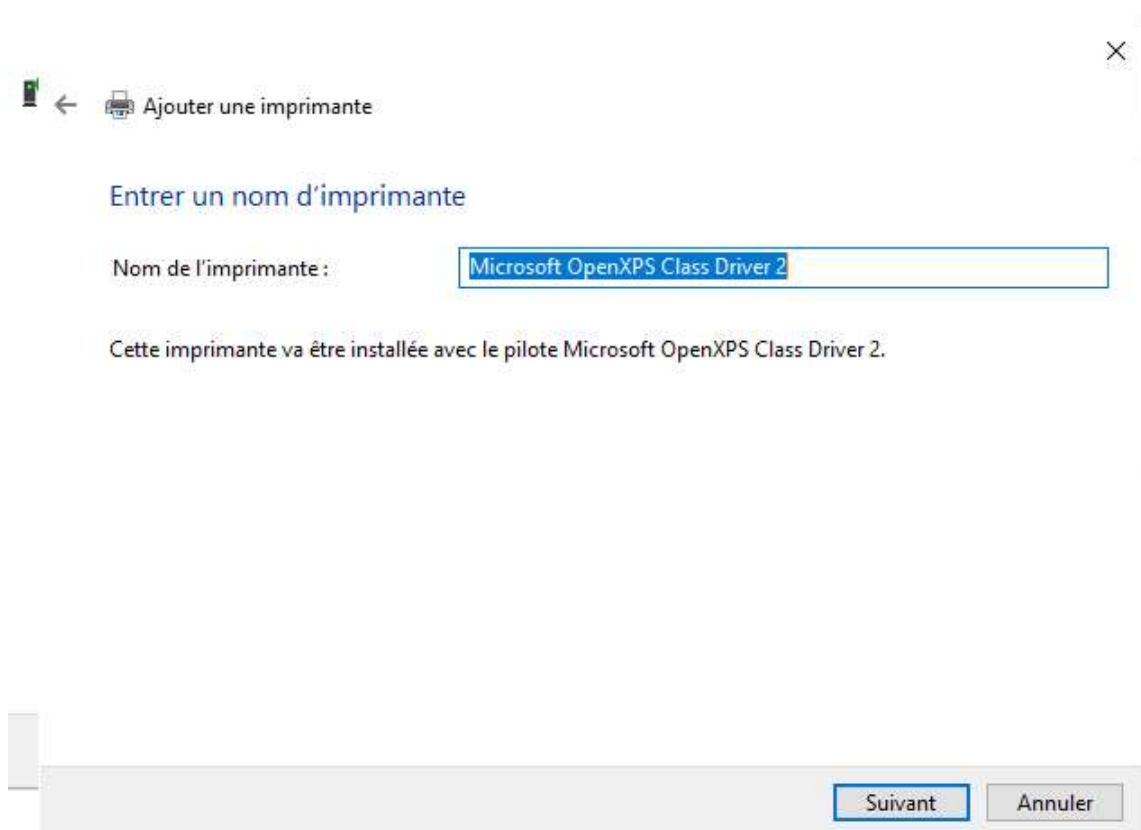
×

Ajouter une imprimante

Entrer un nom d’imprimante

Nom de l’imprimante :

Microsoft OpenXPS Class Driver 2

Cette imprimante va être installée avec le pilote Microsoft OpenXPS Class Driver 2.

Suivant

Annuler